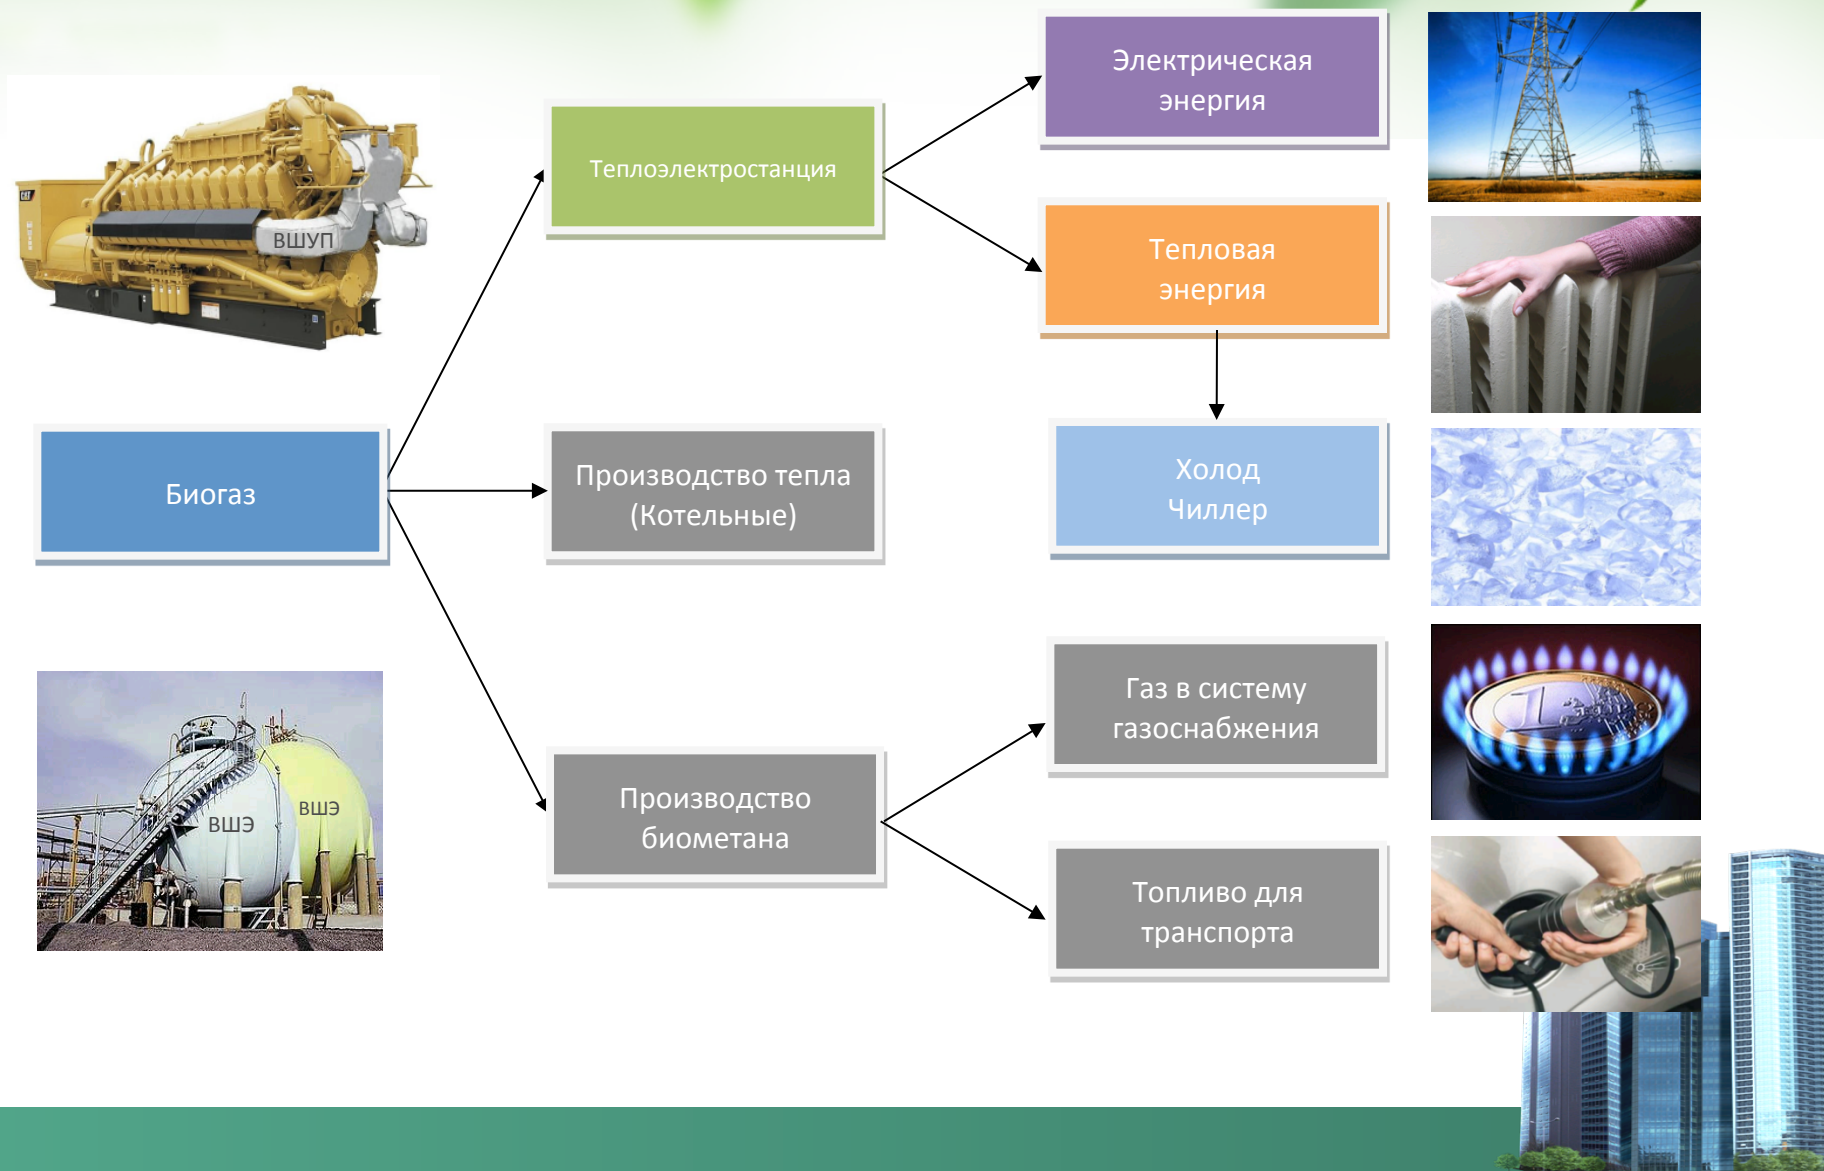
ВШУП

Биогаз

ВШЭ

ВШЭ

Теплоэлектростанция

Производство тепла (Котельные)

Производство биометана

Электрическая энергия

Тепловая энергия

Холод Чиллер

Газ в систему газоснабжения

Топливо для транспорта